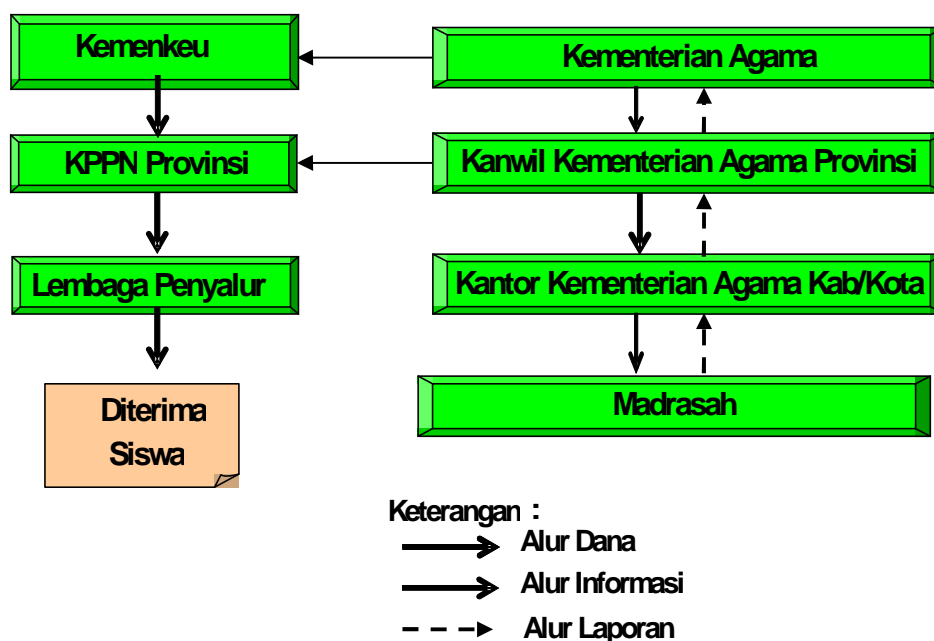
Kemenkeu

KPPN Provinsi

Lembaga Penyalur

Diterima Siswa

Kementerian Agama

Kanwil Kementerian Agama Provinsi

Kantor Kementerian Agama Kab/Kota

Madrasah

Keterangan :

Alur Dana

Alur Informasi

Alur Laporan